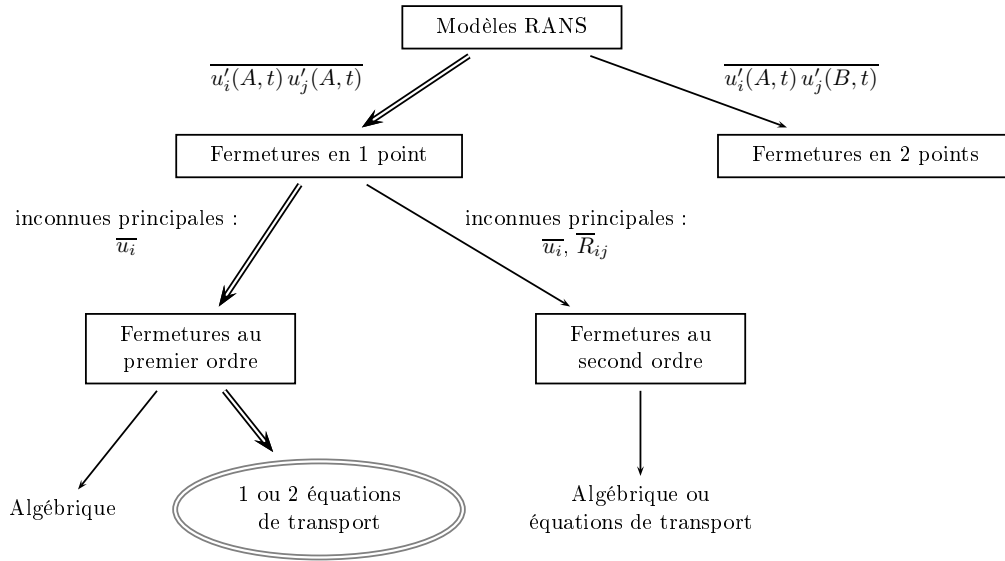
Modèles RANS

$\overline{u_i'(A,t)\,u_j'(A,t)}$

$\overline{u_i'(A,t)\,u_j'(B,t)}$

Fermetures en 1 point

Fermetures en 2 points

inconnues principales : $\overline{u_i}$

inconnues principales : $\overline{u_i}$, $\overline{R}_{ij}$

Fermetures au premier ordre

Fermetures au second ordre

Algébrique

1 ou 2 équations de transport

Algébrique ou équations de transport